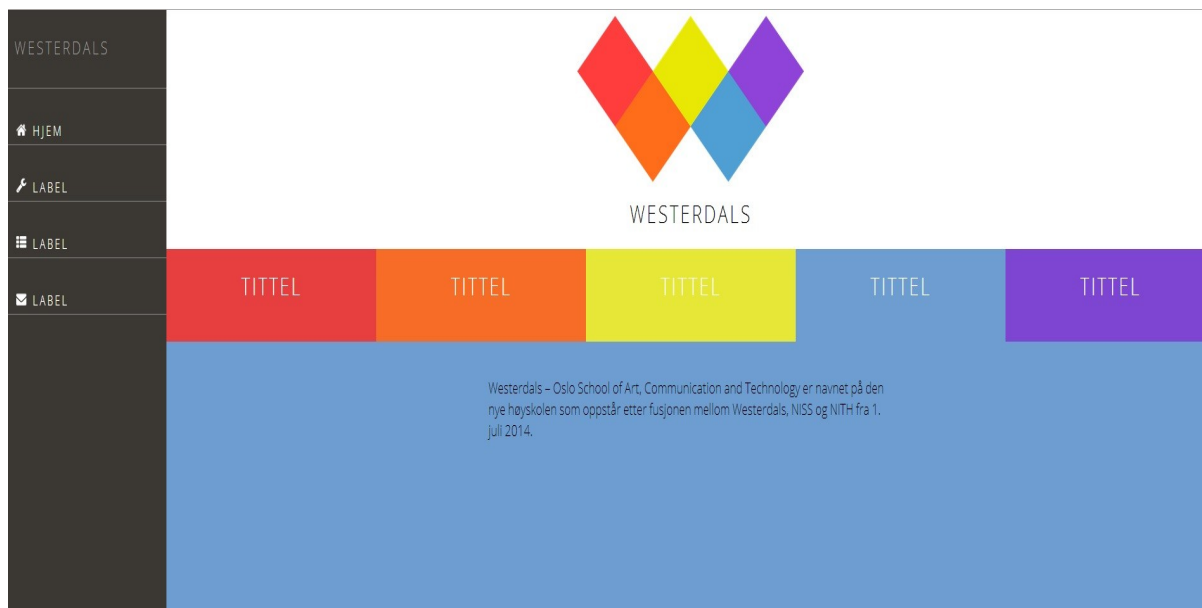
WESTERDALS

HJEM

LABEL

LABEL

LABEL

WESTERDALS

| TITTEL | TITTEL | TITTEL | TITTEL | TITTEL |
|---|---|---|---|---|

Westerdals – Oslo School of Art, Communication and Technology er navnet på den nye høyskolen som oppstår etter fusjonen mellom Westerdals, NISS og NITH fra 1. juli 2014.